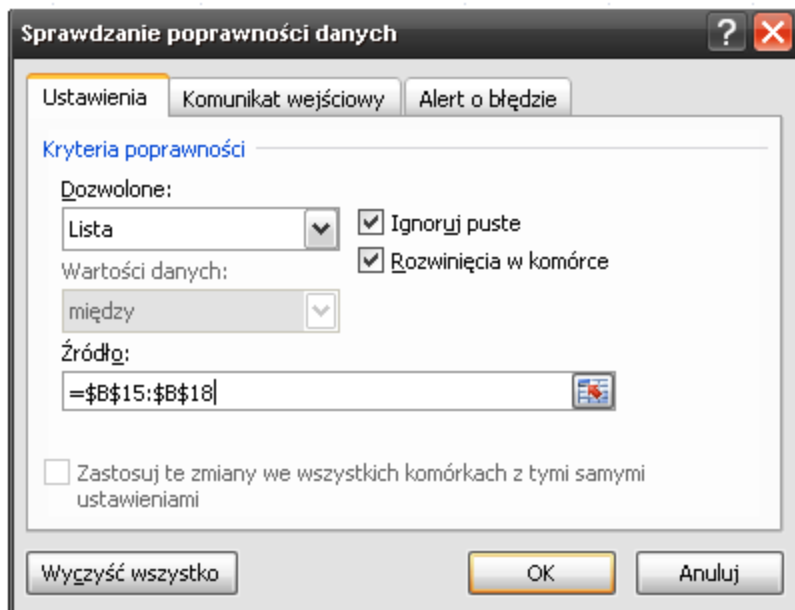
Sprawdzanie poprawności danych

?

Ustawienia | Komunikat wejściowy | Alert o błędzie

Kryteria poprawności

Dozwolone:

Lista

Ignoruj puste

Rozwinięcia w komórce

Wartości danych:

między

Źródło:

=$B$15:$B$18

Zastosuj te zmiany we wszystkich komórkach z tymi samymi ustawieniami

Wyczyść wszystko

OK

Anuluj